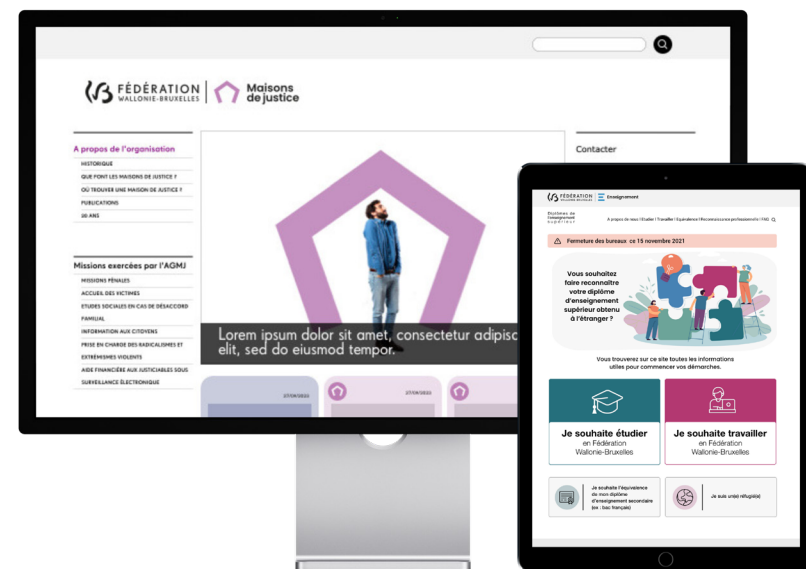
FÉDÉRATION WALLONIE-BRUXELLES

Maisons de justice

A propos de l'organisation

HISTORIQUE

QUE FONT LES MAISONS DE JUSTICE ?

OÙ TROUVER UNE MAISON DE JUSTICE ?

PUBLICATIONS

30 ANS

Missions exercées par l'AGMJ

MISSIONS PÉNALES

ACCUEIL DES VICTIMES

ETUDES SOCIALES EN CAS DE DÉSACCORD FAMILIAL

INFORMATION AUX CITOYENS

PRISE EN CHARGE DES RADICALISMES ET EXTRÉMISMES VIOLENTS

AIDE FINANCIÈRE AUX JUSTICIABLES SOUS SURVEILLANCE ÉLECTRONIQUE

Lorem ipsum dolor sit amet, consectetur adipisc elit, sed do eiusmod tempor.

Contacter

FÉDÉRATION WALLONIE-BRUXELLES Enseignement

Équivalences de diplômes d'enseignement supérieur

A propos de nous | Etudier | Travailler | Equivalence | Reconnaissance professionnelle | FAQ

Fermeture des bureaux ce 15 novembre 2021

Vous souhaitez faire reconnaître votre diplôme d'enseignement supérieur obtenu à l'étranger ?

Vous trouverez sur ce site toutes les informations utiles pour commencer vos démarches.

Je souhaite étudier en Fédération Wallonie-Bruxelles

Je souhaite travailler en Fédération Wallonie-Bruxelles

Je souhaite l'équivalence de mon diplôme d'enseignement secondaire (ex : bac français)

Je suis un(e) réfugié(e)